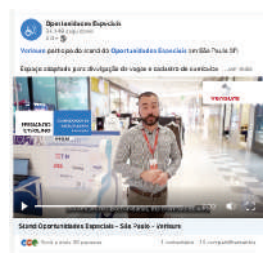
Oportunidades Especiais
34.549 seguidores
2 d •

Verisure participa do stand do Oportunidades Especiais em São Paulo SP.

Espaço especial para divulgação de vagas e cadastro de currículos ... ver mais

Verisure

Stand Oportunidades Especiais - São Paulo - Verisure

Você e mais 30 pessoas 1 comentário · 15 compartilhamentos